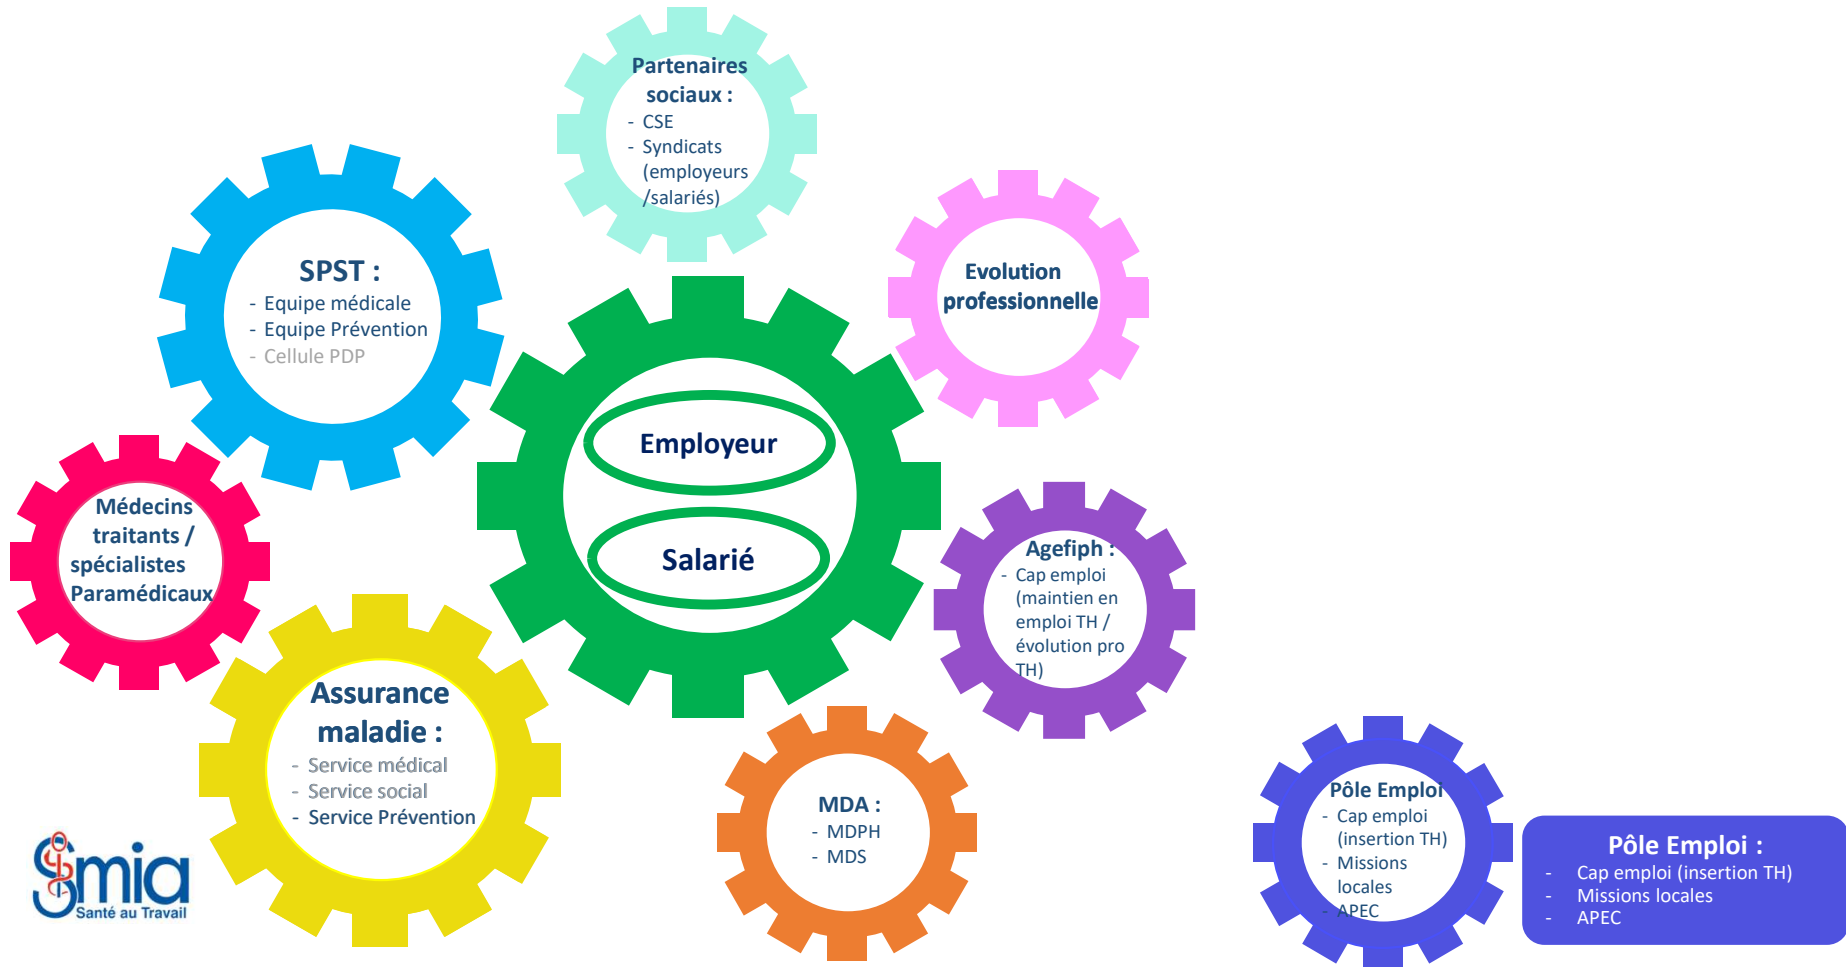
Partenaires sociaux :
- CSE
- Syndicats (employeurs /salariés)

SPST :
- Equipe médicale
- Equipe Prévention
- Cellule PDP

Evolution professionnelle

Employeur

Salarié

Médecins traitants / spécialistes Paramédicaux

Agefiph :
- Cap emploi (maintien en emploi TH / évolution pro TH)

Assurance maladie :
- Service médical
- Service social
- Service Prévention

MDA :
- MDPH
- MDS

Pôle Emploi
- Cap emploi (insertion TH)
- Missions locales
- APEC

Pôle Emploi :
- Cap emploi (insertion TH)
- Missions locales
- APEC

Smia
Santé au Travail